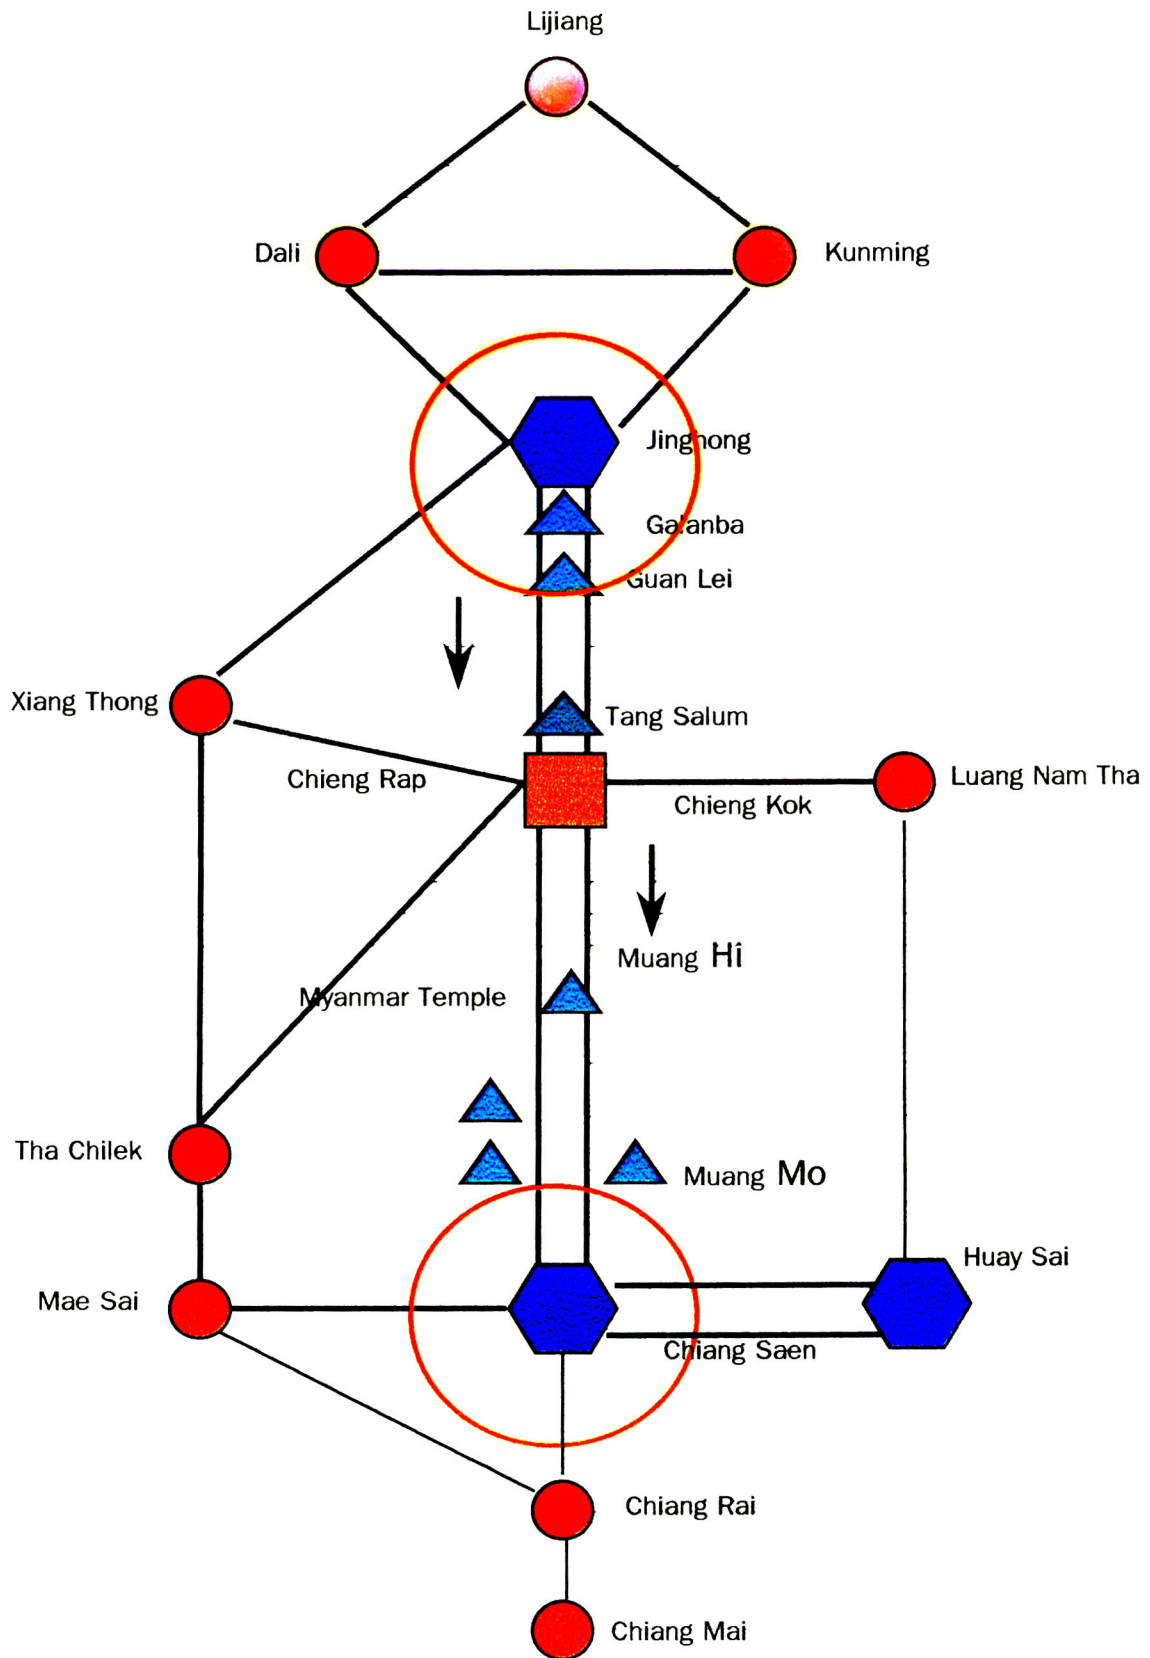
Lijiang

Dali

Kunming

Jinghong

Galanba

Guan Lei

Xiang Thong

Tang Salum

Chieng Rap

Luang Nam Tha

Chieng Kok

Muang Hi

Myanmar Temple

Tha Chilek

Muang Mo

Huay Sai

Mae Sai

Chiang Saen

Chiang Rai

Chiang Mai